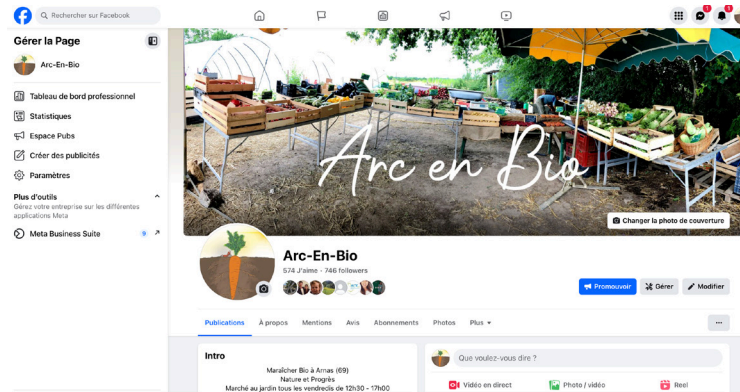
Rechercher sur Facebook

1
1

Gérer la Page

Arc-En-Bio

Tableau de bord professionnel
Statistiques
Espace Pubs
Créer des publicités
Paramètres

Plus d'outils
Gérez votre entreprise sur les différentes applications Meta

Meta Business Suite 9

Arc en Bio

Changer la photo de couverture

Arc-En-Bio
574 J'aime • 746 followers

Promouvoir
Gérer
Modifier

Publications
À propos
Mentions
Avis
Abonnements
Photos
Plus

Intro
Maraîcher Bio à Arnas (69)
Nature et Progrès
Marché au jardin tous les vendredis de 12h30 - 17h00

Que voulez-vous dire ?
Vidéo en direct
Photo / vidéo
Reel